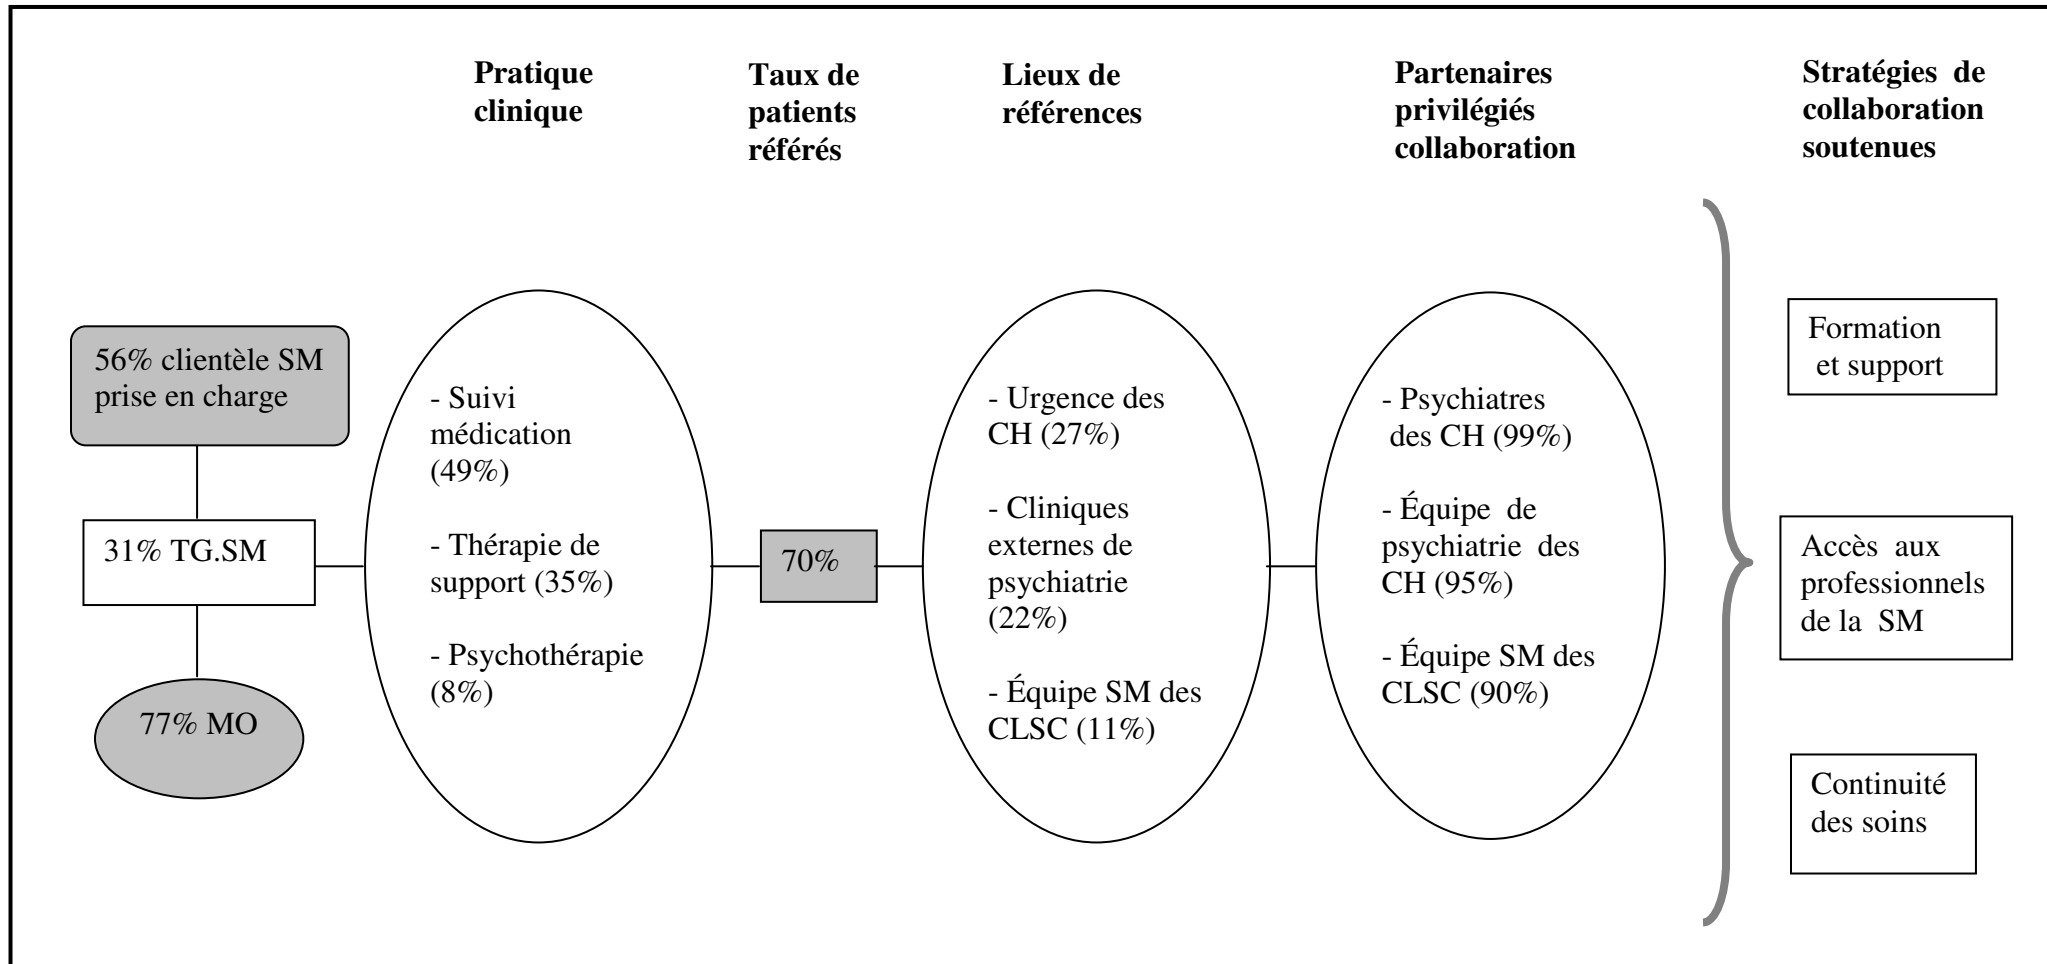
Pratique clinique

Taux de patients référés

Lieux de références

Partenaires privilégiés collaboration

Stratégies de collaboration soutenues

56% clientèle SM prise en charge

31% TG.SM

77% MO

- Suivi médication (49%)

- Thérapie de support (35%)

- Psychothérapie (8%)

70%

- Urgence des CH (27%)

- Cliniques externes de psychiatrie (22%)

- Équipe SM des CLSC (11%)

- Psychiatres des CH (99%)

- Équipe de psychiatrie des CH (95%)

- Équipe SM des CLSC (90%)

Formation et support

Accès aux professionnels de la SM

Continuité des soins